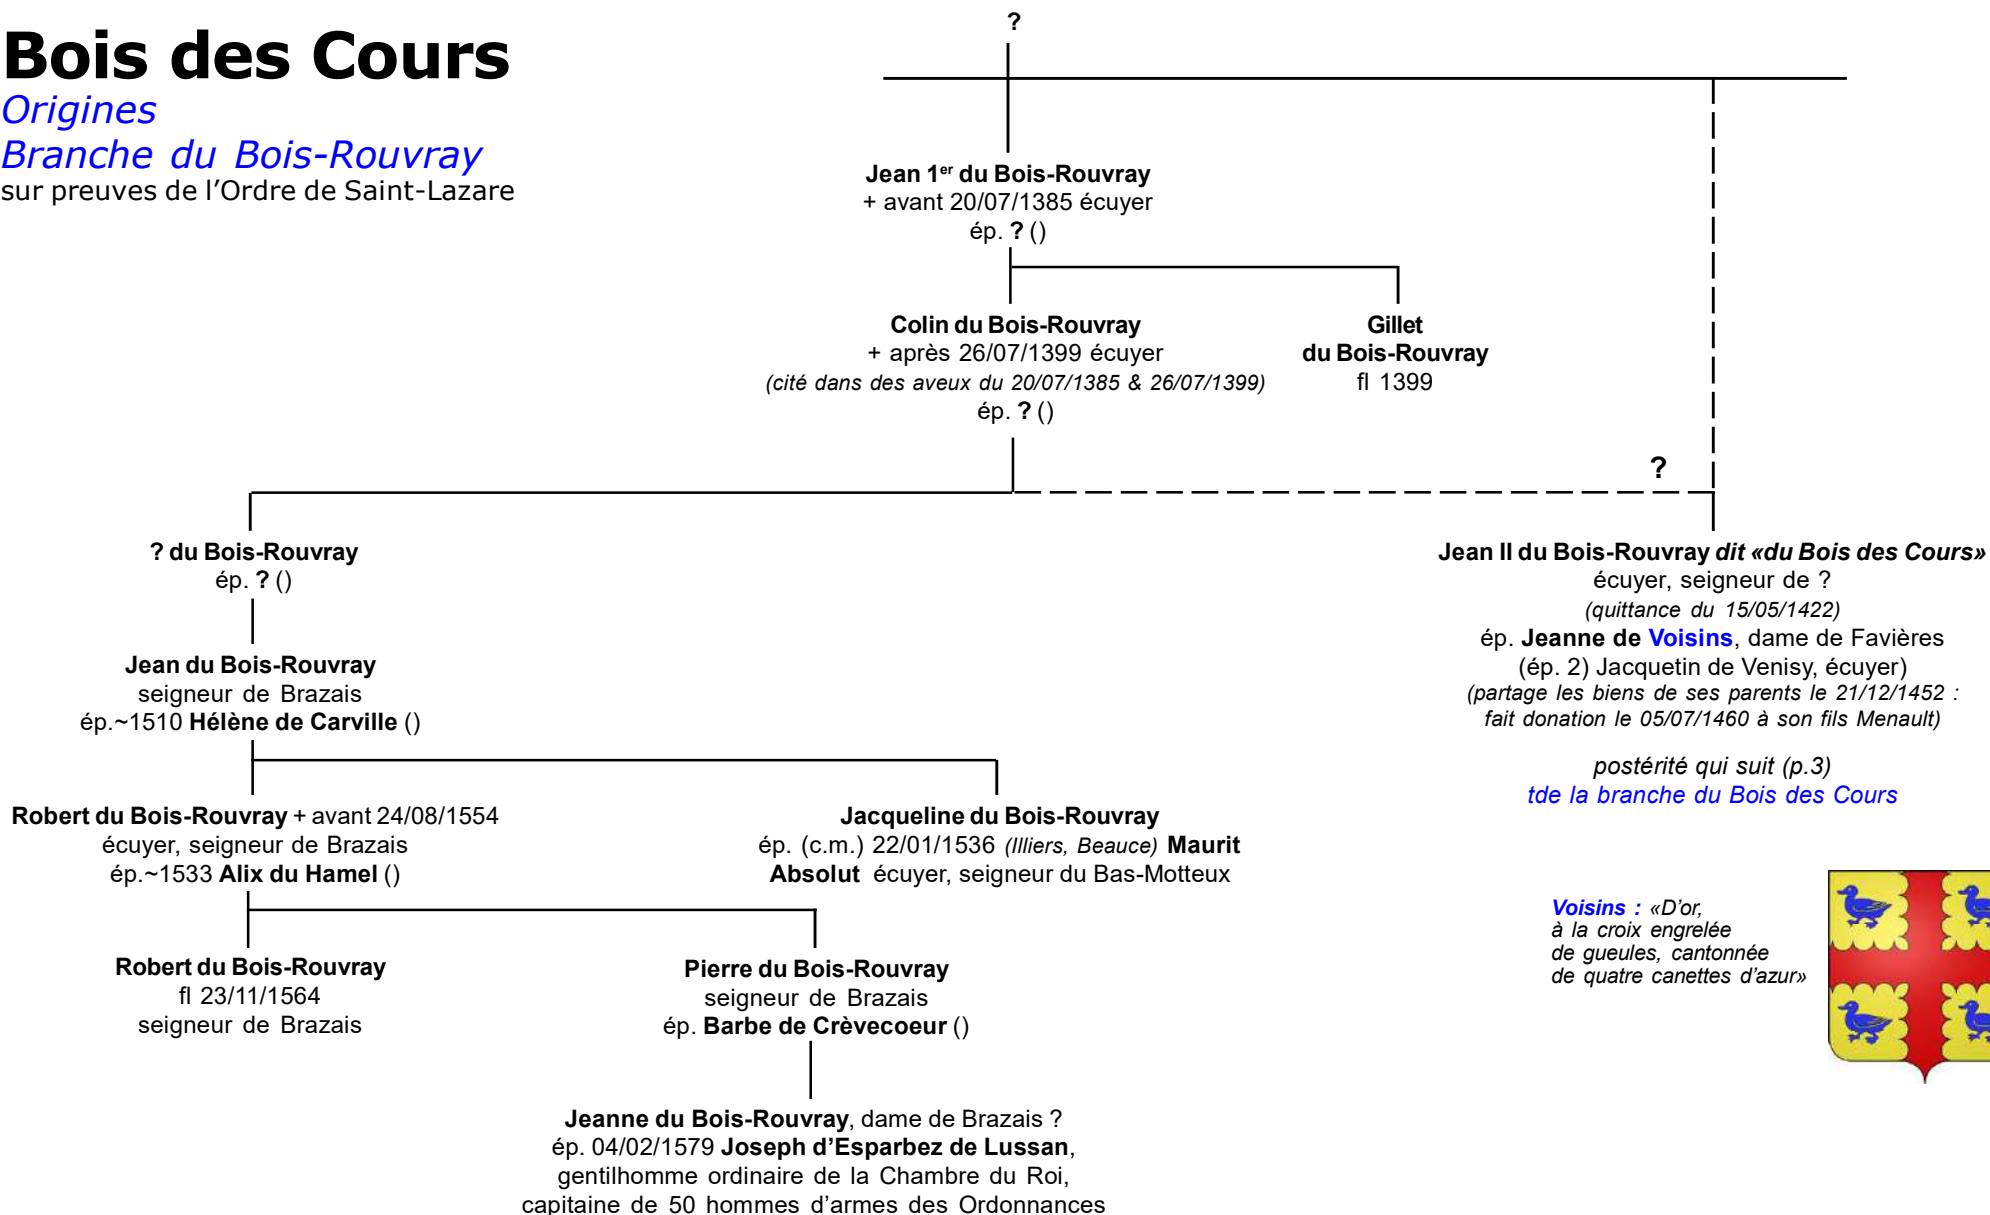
Bois des Cours
Origines
Branche du Bois-Rouvray
sur preuves de l'Ordre de Saint-Lazare

?

Jean 1$^{er}$ du Bois-Rouvray
+ avant 20/07/1385 écuyer
ép. ? ()

Colin du Bois-Rouvray
+ après 26/07/1399 écuyer
(cité dans des aveux du 20/07/1385 & 26/07/1399)
ép. ? ()

Gillet
du Bois-Rouvray
fl 1399

?

? du Bois-Rouvray
ép. ? ()

Jean II du Bois-Rouvray dit «du Bois des Cours»
écuyer, seigneur de ?
(quittance du 15/05/1422)
ép. Jeanne de Voisins, dame de Favières
(ép. 2) Jacquetin de Venisy, écuyer)
(partage les biens de ses parents le 21/12/1452 : fait donation le 05/07/1460 à son fils Menault)

postérité qui suit (p.3)
tde la branche du Bois des Cours

Jean du Bois-Rouvray
seigneur de Brazais
ép.~1510 Hélène de Carville ()

Robert du Bois-Rouvray + avant 24/08/1554
écuyer, seigneur de Brazais
ép.~1533 Alix du Hamel ()

Jacqueline du Bois-Rouvray
ép. (c.m.) 22/01/1536 (Illiers, Beauce) Maurit Absolut écuyer, seigneur du Bas-Motteux

Voisins : «D'or, à la croix engrelée de gueules, cantonnée de quatre canettes d'azur»

Robert du Bois-Rouvray
fl 23/11/1564
seigneur de Brazais

Pierre du Bois-Rouvray
seigneur de Brazais
ép. Barbe de Crèvecoeur ()

Jeanne du Bois-Rouvray, dame de Brazais ?
ép. 04/02/1579 Joseph d'Esparbez de Lussan,
gentilhomme ordinaire de la Chambre du Roi,
capitaine de 50 hommes d'armes des Ordonnances